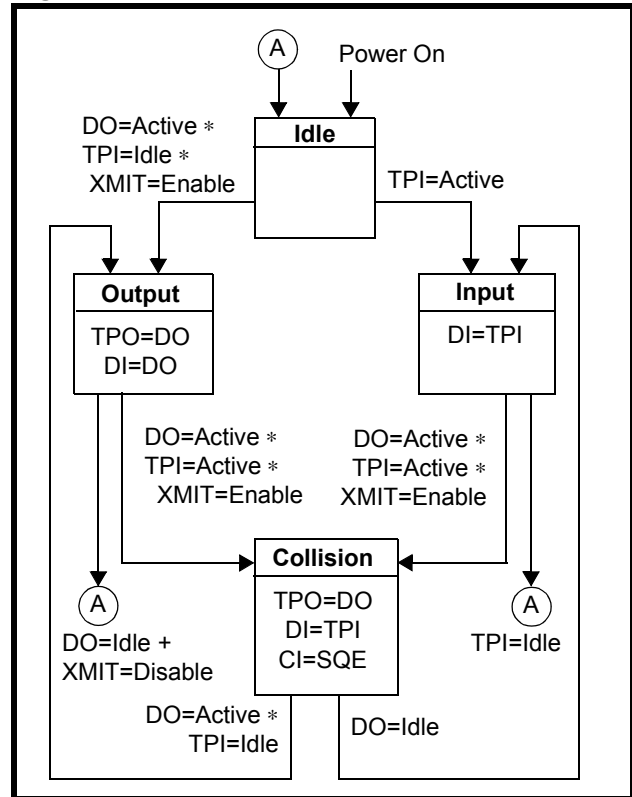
A

Power On

DO=Active ∗
TPI=Idle ∗
XMIT=Enable

Idle

TPI=Active

Output

TPO=DO
DI=DO

Input

DI=TPI

DO=Active ∗
TPI=Active ∗
XMIT=Enable

DO=Active ∗
TPI=Active ∗
XMIT=Enable

Collision

TPO=DO
DI=TPI
CI=SQE

A

DO=Idle +
XMIT=Disable

A

TPI=Idle

DO=Active ∗
TPI=Idle

DO=Idle